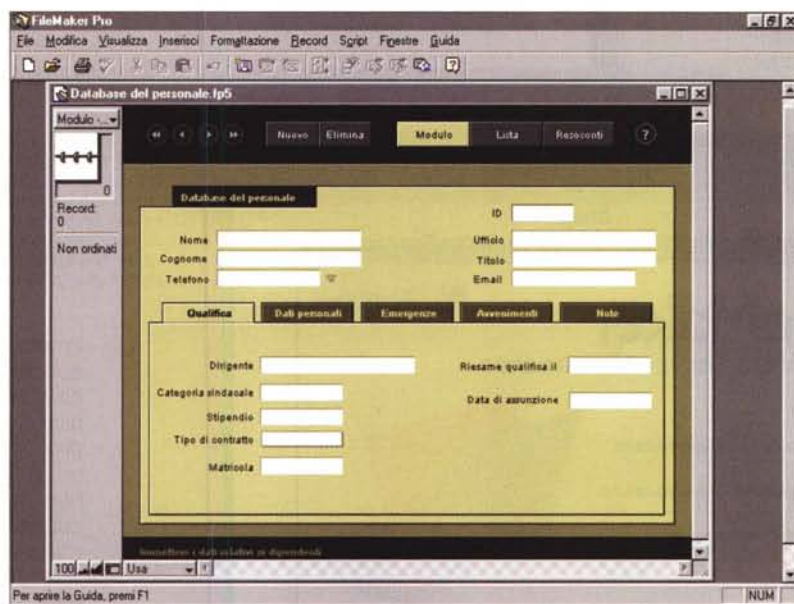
FileMaker Pro

File Modifica Visualizza Inserisci Formattazione Record Script Finestre Guida

Database del personale.fp5

Modulo

Nuovo Elimina Modulo Lista Resoconti ?

0

Record:
0

Non ordinati

Database del personale

ID

Nome

Cognome

Telefono

Ufficio

Titolo

Email

Qualifica Dati personali Emergenze Avvenimenti Note

Dirigente

Categoria sindacale

Stipendio

Tipo di contratto

Matricola

Riesame qualifica il

Data di assunzione

Immettere i dati relativi ai dipendenti

100 Usa

Per aprire la Guida, premi F1

NUM